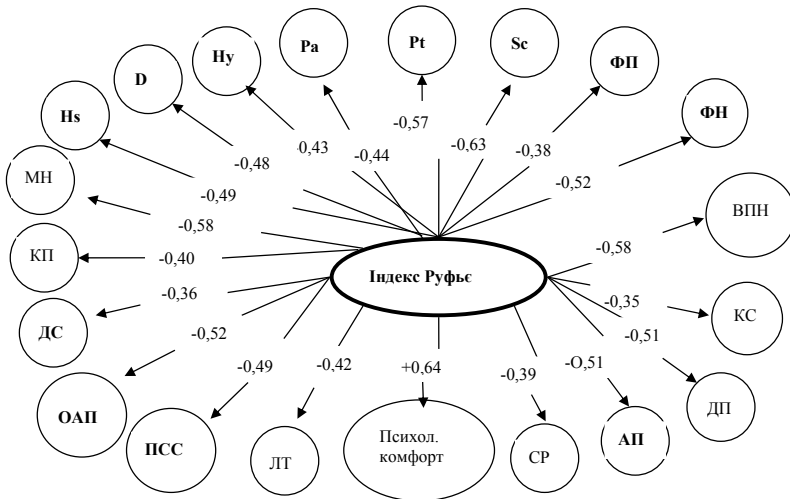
Hy

Pa

Pt

Sc

ФП

D

ФН

Hs

-0,48

0,43

-0,57

-0,44

-0,63

-0,38

-0,49

-0,52

МН

-0,58

ВПН

-0,58

КП

-0,40

Індекс Руфьє

-0,36

-0,35

КС

ДС

-0,51

-0,52

-0,49

-0,42

+0,64

-0,39

-О,51

ДП

ОАП

ПСС

ЛТ

Психол. комфорт

СР

АП